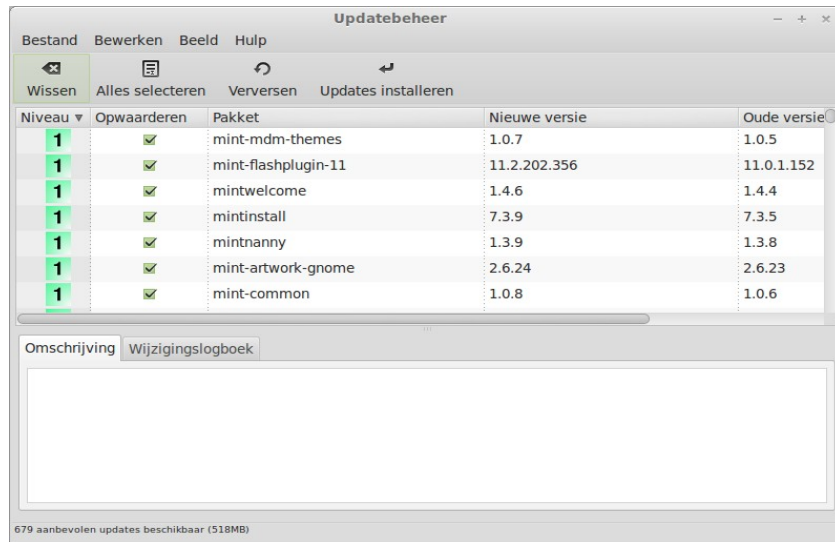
Updatebeheer

Bestand Bewerken Beeld Hulp

Wissen Alles selecteren Verversen Updates installeren

| Niveau ▾ | Opwaarderen | Pakket | Nieuwe versie | Oude versie |
|---|---|---|---|---|
| 1 | ✓ | mint-mdm-themes | 1.0.7 | 1.0.5 |
| 1 | ✓ | mint-flashplugin-11 | 11.2.202.356 | 11.0.1.152 |
| 1 | ✓ | mintwelcome | 1.4.6 | 1.4.4 |
| 1 | ✓ | mintinstall | 7.3.9 | 7.3.5 |
| 1 | ✓ | mintnanny | 1.3.9 | 1.3.8 |
| 1 | ✓ | mint-artwork-gnome | 2.6.24 | 2.6.23 |
| 1 | ✓ | mint-common | 1.0.8 | 1.0.6 |

Omschrijving Wijzigingslogboek

679 aanbevolen updates beschikbaar (518MB)